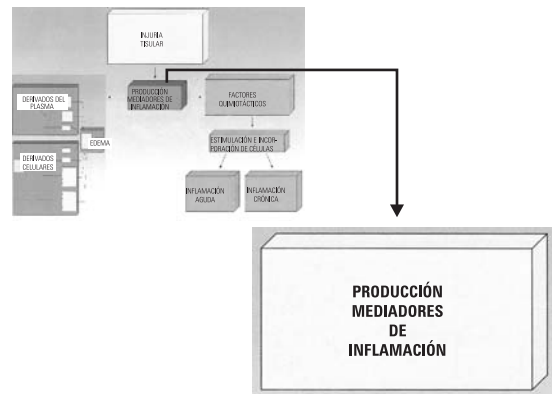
INJURIA TISULAR

DERIVADOS DEL PLASMA

PRODUCCIÓN MEDIADORES DE INFLAMACIÓN

FACTORES QUIMIOTÁCTICOS

EDEMA

DERIVADOS CELULARES

ESTIMULACIÓN E INCORPORACIÓN DE CÉLULAS

INFLAMACIÓN AGUDA

INFLAMACIÓN CRÓNICA

PRODUCCIÓN MEDIADORES DE INFLAMACIÓN